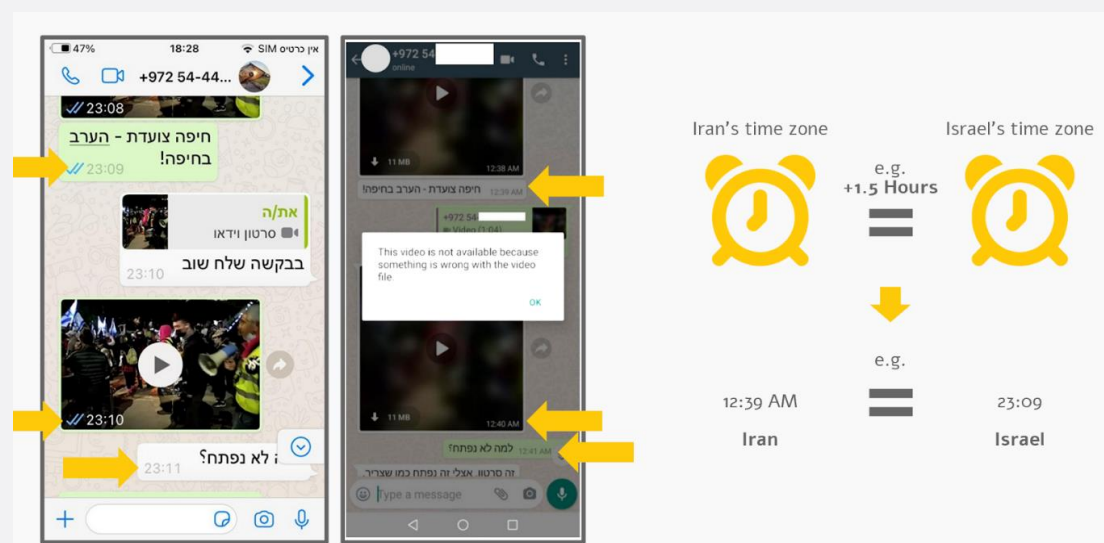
47% 18:28 אין כרטיס SIM
+972 54-44...
23:08
חיפה צועדת - הערב בחיפה!
23:09
את/ה
סרטון וידאו
בבקשה שלח שוב
23:10
23:10
למה לא נפתח?
23:11

+972 54
online
11 MB
12:38 AM
חיפה צועדת - הערב בחיפה!
12:39 AM
+972 5
Video (1:04)
This video is not available because something is wrong with the video file.
OK
11 MB
12:40 AM
למה לא נפתח?
12:41 AM
זה סרטון. אצלי זה נפתח כמו שצריך
Type a message

Iran's time zone
Israel's time zone
e.g.
+1.5 Hours
=
e.g.
12:39 AM
=
23:09
Iran
Israel